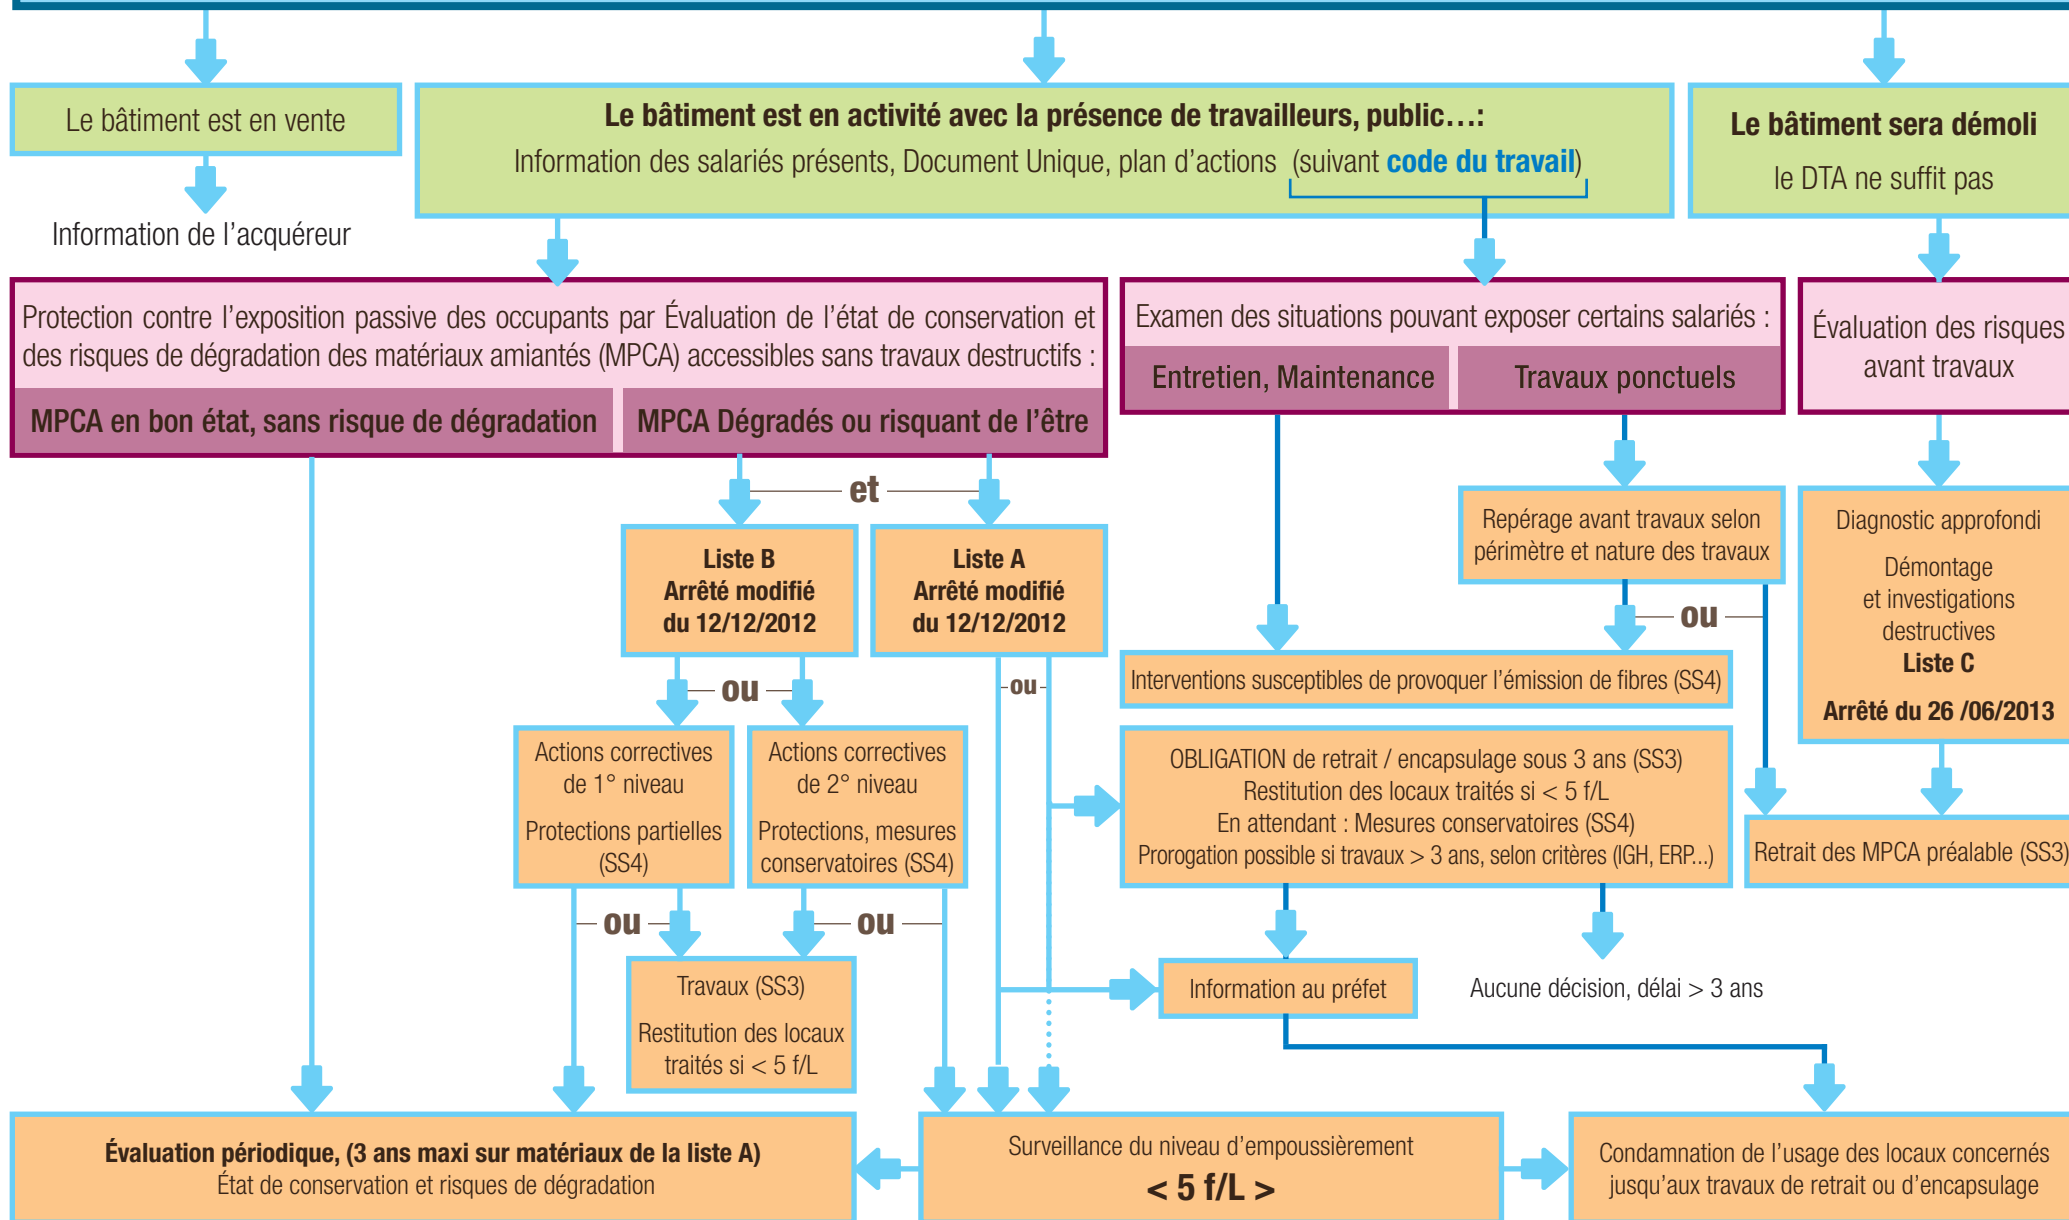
Le bâtiment est en vente

Information de l'acquéreur

Le bâtiment est en activité avec la présence de travailleurs, public…:
Information des salariés présents, Document Unique, plan d'actions (suivant code du travail)

Le bâtiment sera démoli
le DTA ne suffit pas

Protection contre l'exposition passive des occupants par Évaluation de l'état de conservation et des risques de dégradation des matériaux amiantés (MPCA) accessibles sans travaux destructifs :

MPCA en bon état, sans risque de dégradation

MPCA Dégradés ou risquant de l'être

Examen des situations pouvant exposer certains salariés :

Entretien, Maintenance

Travaux ponctuels

Évaluation des risques avant travaux

et

Liste B
Arrêté modifié du 12/12/2012

Liste A
Arrêté modifié du 12/12/2012

Repérage avant travaux selon périmètre et nature des travaux

Diagnostic approfondi

Démontage et investigations destructives
Liste C

Arrêté du 26 /06/2013

ou

ou

ou

Interventions susceptibles de provoquer l'émission de fibres (SS4)

Actions correctives de 1° niveau

Protections partielles (SS4)

Actions correctives de 2° niveau

Protections, mesures conservatoires (SS4)

OBLIGATION de retrait / encapsulage sous 3 ans (SS3)
Restitution des locaux traités si < 5 f/L
En attendant : Mesures conservatoires (SS4)
Prorogation possible si travaux > 3 ans, selon critères (IGH, ERP...)

Retrait des MPCA préalable (SS3)

ou

ou

Travaux (SS3)

Restitution des locaux traités si < 5 f/L

Information au préfet

Aucune décision, délai > 3 ans

Évaluation périodique, (3 ans maxi sur matériaux de la liste A)
État de conservation et risques de dégradation

Surveillance du niveau d'empoussièrement
< 5 f/L >

Condamnation de l'usage des locaux concernés jusqu'aux travaux de retrait ou d'encapsulage